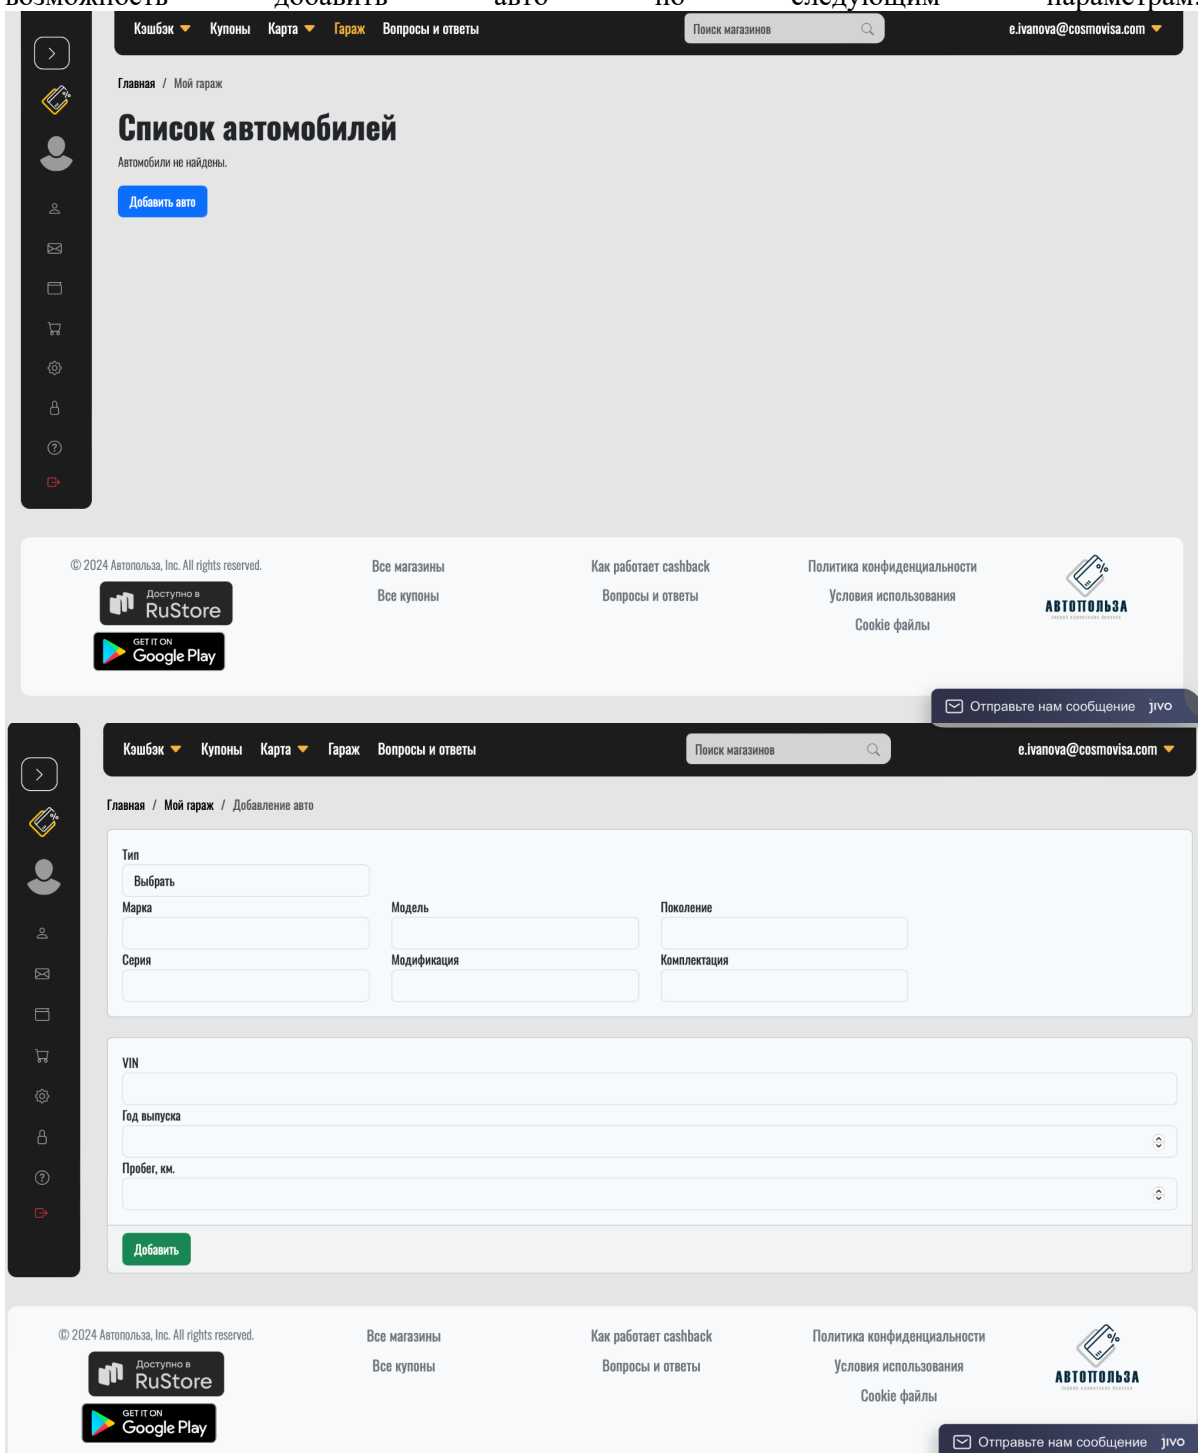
возможность добавить авто по следующим параметрам

Кэшбэк Купоны Карта Гараж Вопросы и ответы Поиск магазинов e.ivanova@cosmovisa.com

Главная / Мой гараж

Список автомобилей

Автомобили не найдены.

Добавить авто

© 2024 Автопольза, Inc. All rights reserved.

Доступно в RuStore

GET IT ON Google Play

Все магазины
Все купоны

Как работает cashback
Вопросы и ответы

Политика конфиденциальности
Условия использования
Cookie файлы

АВТОПОЛЬЗА

Отправьте нам сообщение jivo

Кэшбэк Купоны Карта Гараж Вопросы и ответы Поиск магазинов e.ivanova@cosmovisa.com

Главная / Мой гараж / Добавление авто

Тип
Выбрать

Марка
Модель
Поколение

Серия
Модификация
Комплектация

VIN

Год выпуска

Пробег, км.

Добавить

© 2024 Автопольза, Inc. All rights reserved.

Доступно в RuStore

GET IT ON Google Play

Все магазины
Все купоны

Как работает cashback
Вопросы и ответы

Политика конфиденциальности
Условия использования
Cookie файлы

АВТОПОЛЬЗА

Отправьте нам сообщение jivo